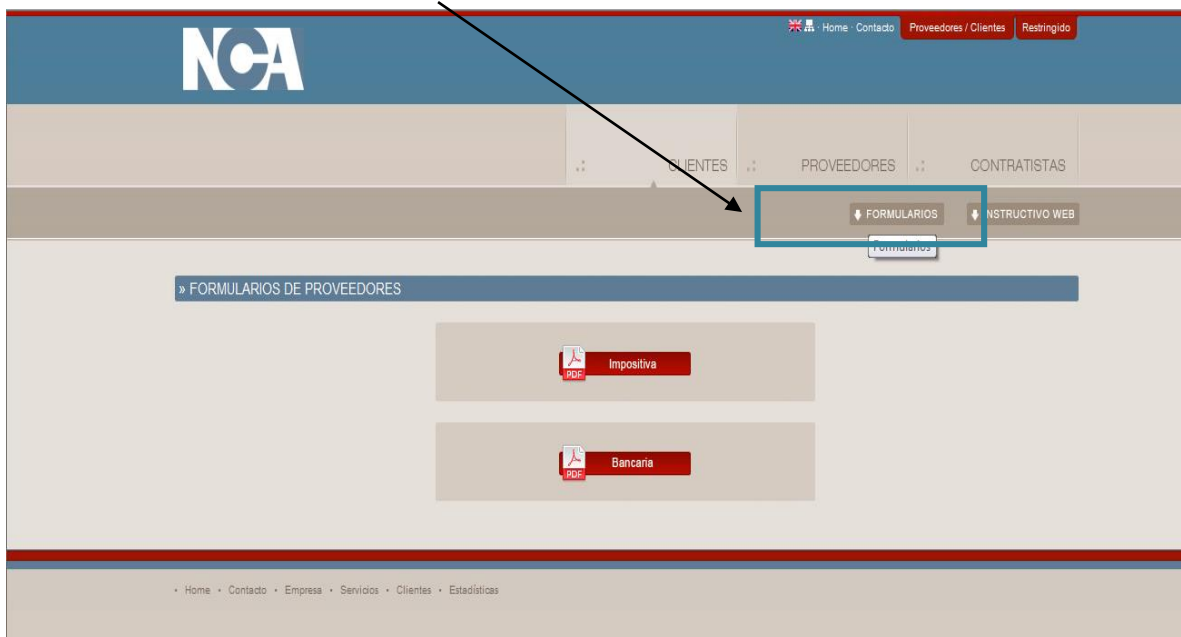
NCA

· Home · Contacto   Proveedores / Clientes   Restringido

.: CLIENTES   .: PROVEEDORES   .: CONTRATISTAS

FORMULARIOS   INSTRUCTIVO WEB

Formularios

» FORMULARIOS DE PROVEEDORES

PDF Impositiva

PDF Bancaria

• Home • Contacto • Empresa • Servicios • Clientes • Estadísticas